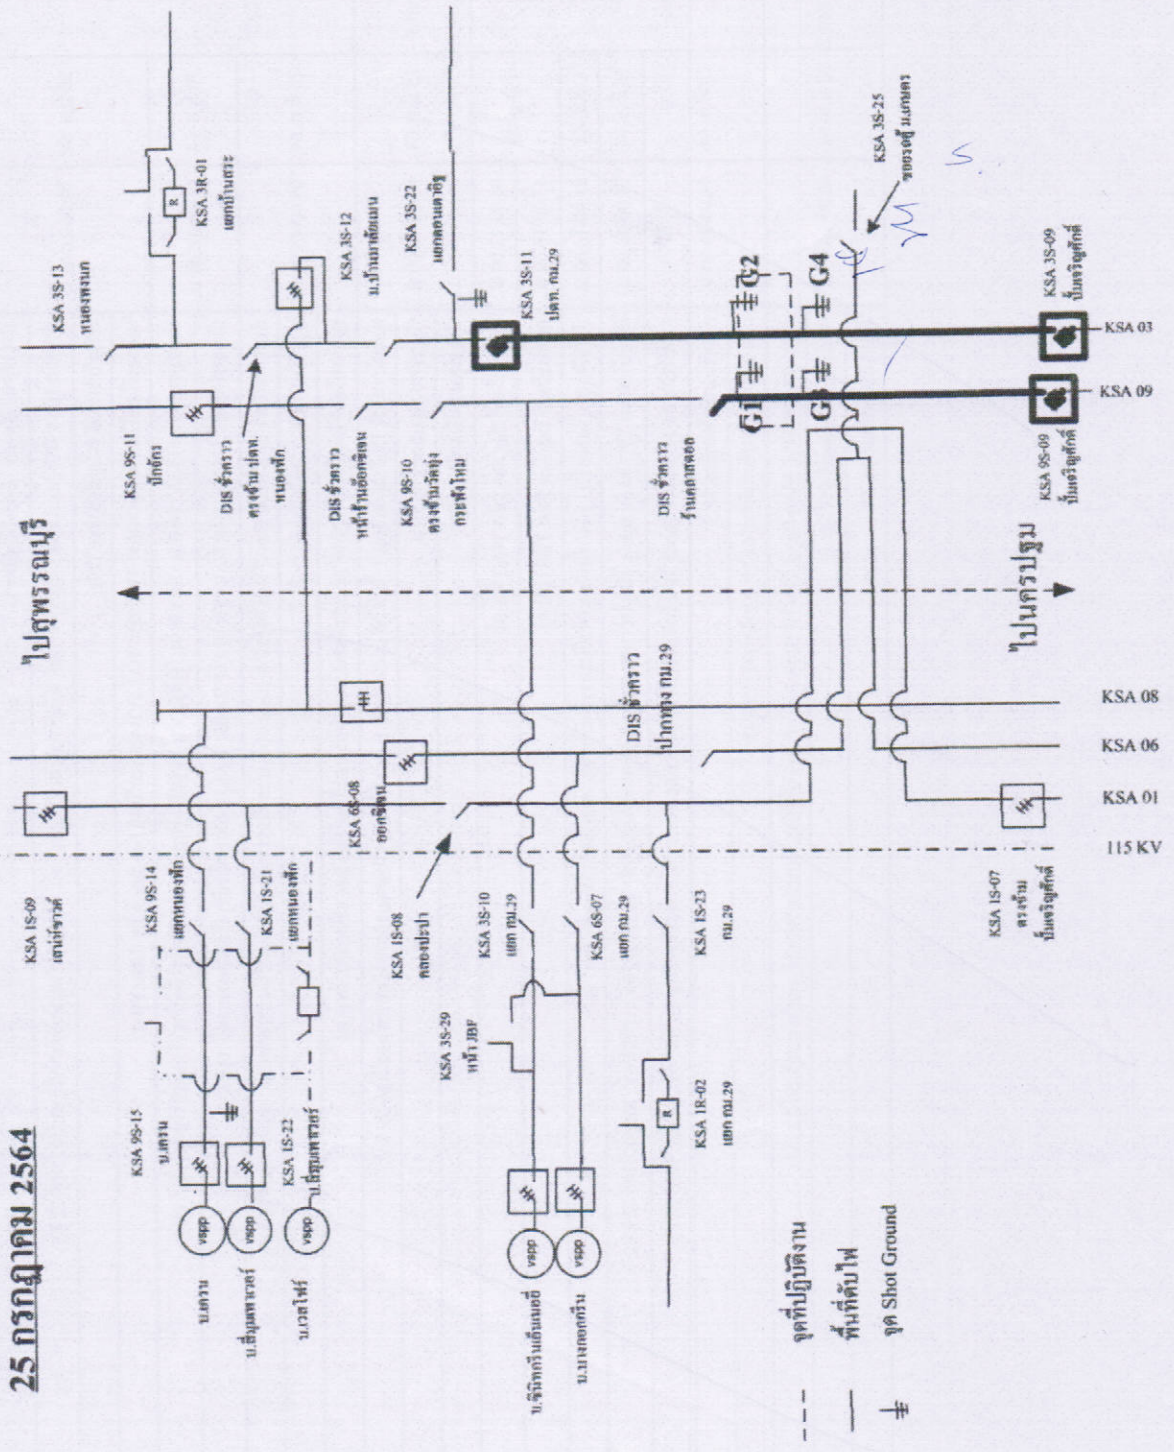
25 กรกฎาคม 2564

ไปสุพรรณบุรี

ไปนครปฐม

KSA 3S-13
หนองพงนก

KSA 3R-01
แยกบ้านสระ

KSA 3S-12
ม.บ้านนาสัมฤทธิ์

KSA 3S-22
แยกดอนตาอิฐ

KSA 3S-11
ปตท. กม.29

KSA 3S-25
ซอยวงษ์ ม.เกษตร

KSA 3S-09
ปั้มเจริญศักดิ์

KSA 9S-11
ปักธง

DIS ชั่วคราว
ตรงข้าม ปตท.
หนองพัก

DIS ชั่วคราว
หน้าร้านอัลลิซ่อน

KSA 9S-10
ตรงข้ามวัดทุ่ง
กระพังโหม

DIS ชั่วคราว
ร้านตลาดลอย

KSA 9S-09
ปั้มเจริญศักดิ์

G1
G2
G3
G4

KSA 03
KSA 09
KSA 08
KSA 06
KSA 01
115 KV

KSA 1S-09
เสาน้ำชาลี

KSA 9S-14
แยกหนองพัก

KSA 1S-21
แยกหนองพัก

KSA 6S-08
ออกพื้นดิน

DIS ชั่วคราว
ปากทาง กม.29

KSA 1S-08
คลองประปา

KSA 3S-10
แยก กม.29

KSA 6S-07
แยก กม.29

KSA 1S-23
กม.29

KSA 1S-07
ตรงข้าม
ปั้มเจริญศักดิ์

KSA 9S-15
บ.สยาม

KSA 1S-22
บ.ธัญญพาวเวอร์

KSA 3S-29
หน้า JBP

KSA 1R-02
แยก กม.29

R
R

vspp
vspp
vspp
vspp
vspp

บ.สยาม
บ.ธัญญพาวเวอร์
บ.เวสไฟร์
บ.จิวิทกรีนเอ็นเนอยี่
บ.เนเจอกรีน

จุดที่ปฏิบัติงาน
พื้นที่ดับไฟ
จุด Shot Ground